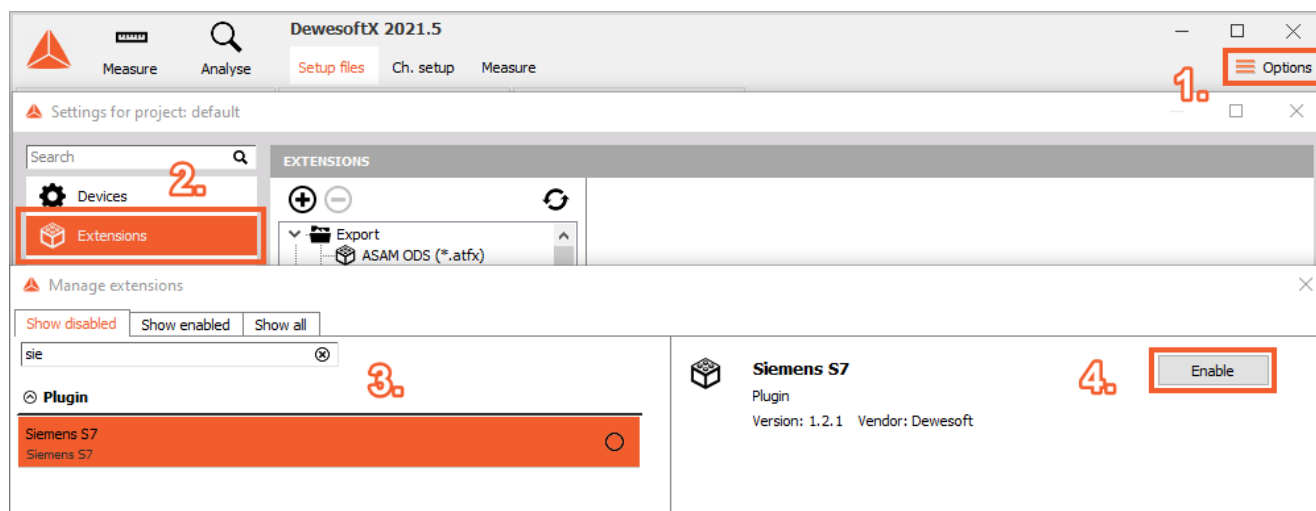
Measure Analyse DewesoftX 2021.5 Setup files Ch. setup Measure Options

1.

Settings for project: default

Search

2.

Devices

Extensions

EXTENSIONS

Export
ASAM ODS (*.atfx)

Manage extensions

Show disabled Show enabled Show all

sie

3.

Plugin

Siemens S7
Siemens S7

Siemens S7
Plugin
Version: 1.2.1 Vendor: Dewesoft

4.

Enable